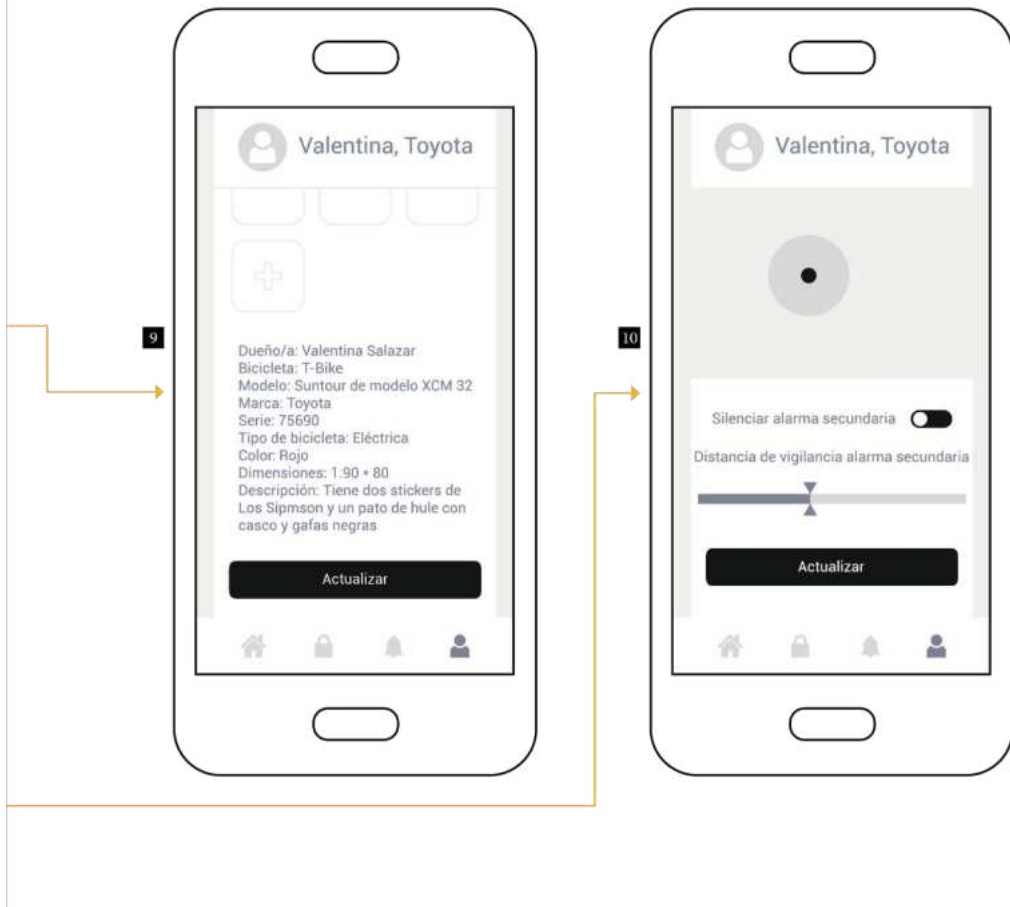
9

Valentina, Toyota

Dueño/a: Valentina Salazar
Bicicleta: T-Bike
Modelo: Suntour de modelo XCM 32
Marca: Toyota
Serie: 75690
Tipo de bicicleta: Eléctrica
Color: Rojo
Dimensiones: 1.90 * 80
Descripción: Tiene dos stickers de Los Sipmson y un pato de hule con casco y gafas negras

Actualizar

10

Valentina, Toyota

Silenciar alarma secundaria

Distancia de vigilancia alarma secundaria

Actualizar